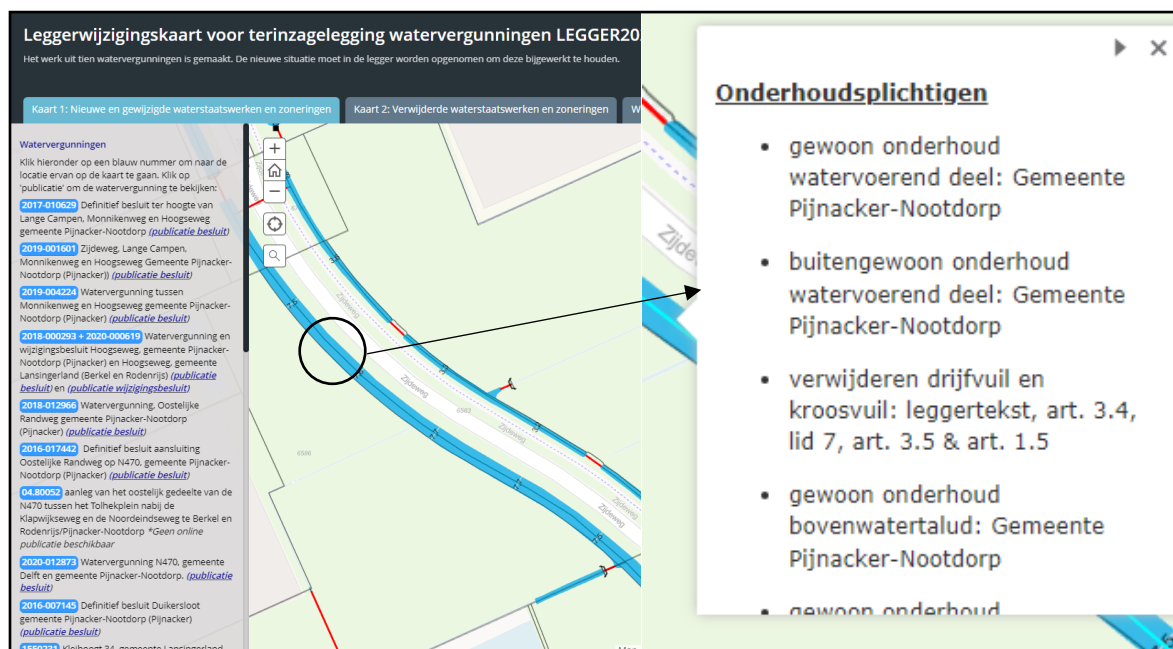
Leggerwijzigingskaart voor terinzagelegging watervergunningen LEGGER20

Het werk uit tien watervergunningen is gemaakt. De nieuwe situatie moet in de legger worden opgenomen om deze bijgewerkt te houden.

Kaart 1: Nieuwe en gewijzigde waterstaatswerken en zoneringen | Kaart 2: Verwijderde waterstaatswerken en zoneringen | W

Watervergunningen

Klik hieronder op een blauw nummer om naar de locatie ervan op de kaart te gaan. Klik op 'publicatie' om de watervergunning te bekijken:

2017-010629 Definitief besluit ter hoogte van Lange Campen, Monnikenweg en Hoogseweg gemeente Pijnacker-Nootdorp (publicatie besluit)

2019-001601 Zijdeweg, Lange Campen, Monnikenweg en Hoogseweg Gemeente Pijnacker-Nootdorp (Pijnacker)) (publicatie besluit)

2019-004224 Watervergunning tussen Monnikenweg en Hoogseweg gemeente Pijnacker-Nootdorp (Pijnacker) (publicatie besluit)

2018-000293 + 2020-000619 Watervergunning en wijzigingsbesluit Hoogseweg, gemeente Pijnacker-Nootdorp (Pijnacker) en Hoogseweg, gemeente Lansingerland (Berkel en Rodenrijs) (publicatie besluit) en (publicatie wijzigingsbesluit)

2018-012966 Watervergunning, Oostelijke Randweg gemeente Pijnacker-Nootdorp (Pijnacker) (publicatie besluit)

2016-017442 Definitief besluit aansluiting Oostelijke Randweg op N470, gemeente Pijnacker-Nootdorp (publicatie besluit)

04.80052 aanleg van het oostelijk gedeelte van de N470 tussen het Tolhekplein nabij de Klapwijkseweg en de Noordeindseweg te Berkel en Rodenrijs/Pijnacker-Nootdorp *Geen online publicatie beschikbaar

2020-012873 Watervergunning N470, gemeente Delft en gemeente Pijnacker-Nootdorp. (publicatie besluit)

2016-007145 Definitief besluit Duikersloot gemeente Pijnacker-Nootdorp (Pijnacker) (publicatie besluit)

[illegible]

Zijdeweg
Zijdeweg
Zijdeweg
Zijdeweg
6583
6596

Onderhoudsplichtigen

• gewoon onderhoud watervoerend deel: Gemeente Pijnacker-Nootdorp

• buitengewoon onderhoud watervoerend deel: Gemeente Pijnacker-Nootdorp

• verwijderen drijfvuil en kroosvuil: leggertekst, art. 3.4, lid 7, art. 3.5 & art. 1.5

• gewoon onderhoud bovenwatertalud: Gemeente Pijnacker-Nootdorp

• gewoon onderhoud